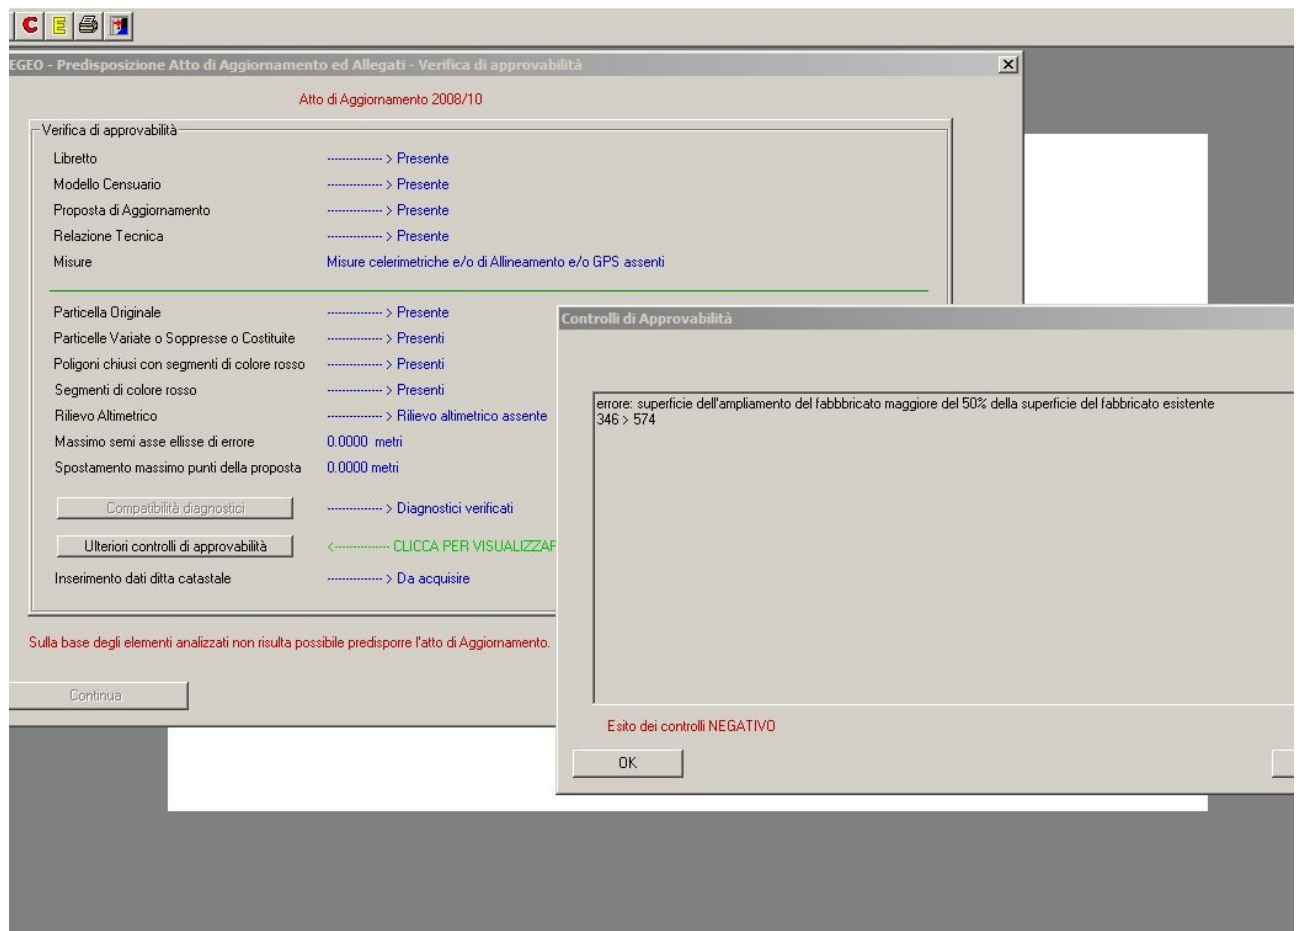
C E

EGEO - Predisposizione Atto di Aggiornamento ed Allegati - Verifica di approvabilità

Atto di Aggiornamento 2008/10

Verifica di approvabilità

| | |
|---|---|
| Libretto | ------------- > Presente |
| Modello Censuario | ------------- > Presente |
| Proposta di Aggiornamento | ------------- > Presente |
| Relazione Tecnica | ------------- > Presente |
| Misure | Misure celerimetriche e/o di Allineamento e/o GPS assenti |

| | |
|---|---|
| Particella Originale | ------------- > Presente |
| Particelle Variate o Soppresse o Costituite | ------------- > Presenti |
| Poligoni chiusi con segmenti di colore rosso | ------------- > Presenti |
| Segmenti di colore rosso | ------------- > Presenti |
| Rilievo Altimetrico | ------------- > Rilievo altimetrico assente |
| Massimo semi asse ellisse di errore | 0.0000 metri |
| Spostamento massimo punti della proposta | 0.0000 metri |
| Compatibilità diagnostici | ------------- > Diagnostici verificati |
| Ulteriori controlli di approvabilità | <------------- CLICCA PER VISUALIZZAR |
| Inserimento dati ditta catastale | ------------- > Da acquisire |

Sulla base degli elementi analizzati non risulta possibile predisporre l'atto di Aggiornamento.

Continua

Controlli di Approvabilità

errore: superficie dell'ampliamento del fabbbricato maggiore del 50% della superficie del fabbricato esistente
346 > 574

Esito dei controlli NEGATIVO

OK